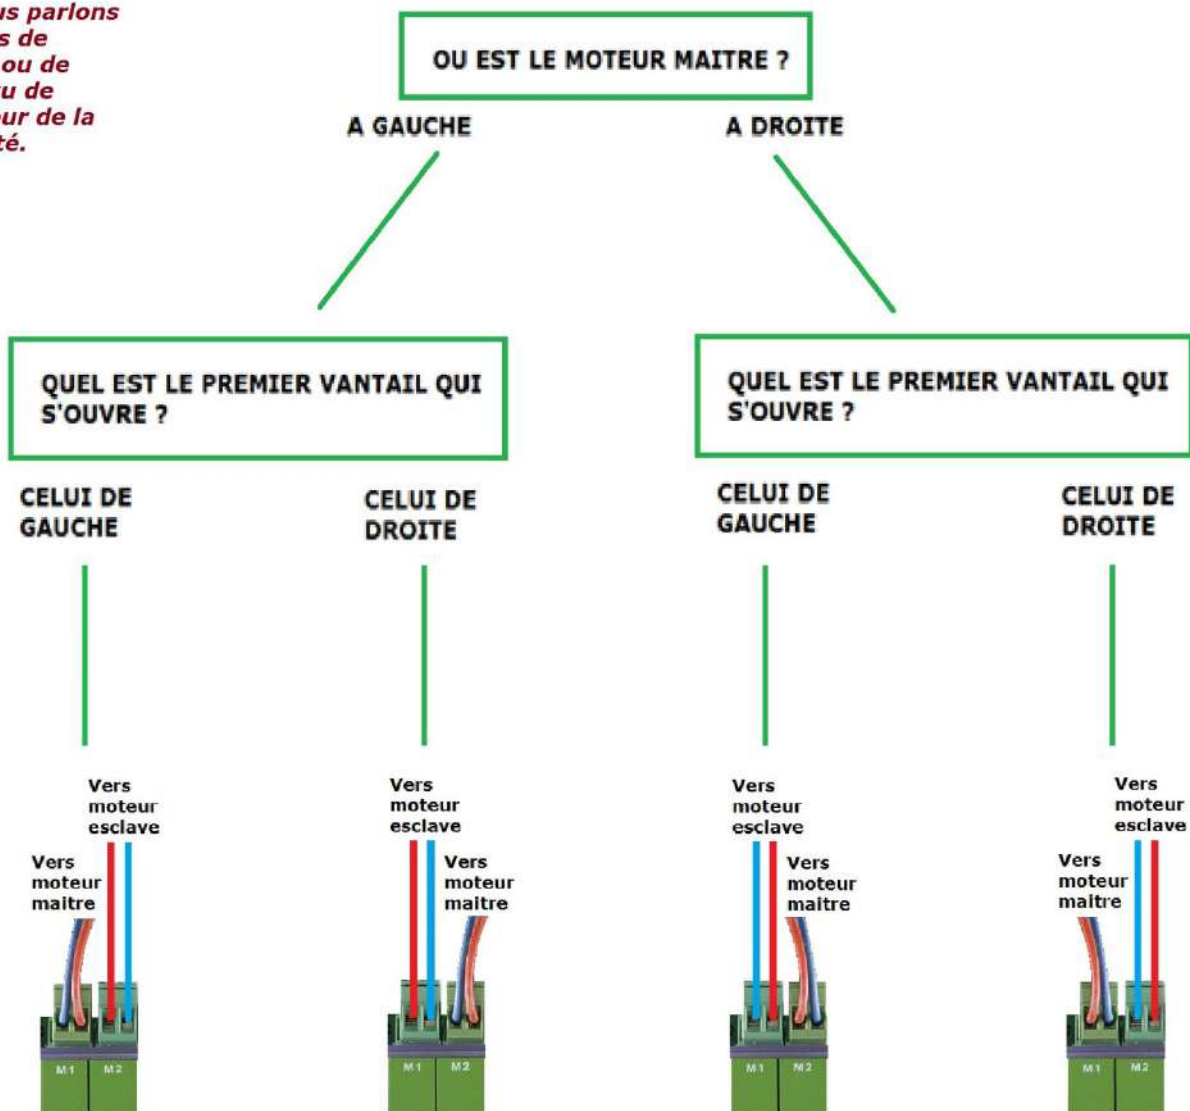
us parlons
s de
ou de
u de
ur de la
té.

OU EST LE MOTEUR MAITRE ?

A GAUCHE

A DROITE

QUEL EST LE PREMIER VANTAIL QUI S'OUVRE ?

QUEL EST LE PREMIER VANTAIL QUI S'OUVRE ?

CELUI DE GAUCHE

CELUI DE DROITE

CELUI DE GAUCHE

CELUI DE DROITE

Vers moteur esclave

Vers moteur maitre

M1 M2

Vers moteur esclave

Vers moteur maitre

M1 M2

Vers moteur esclave

Vers moteur maitre

M1 M2

Vers moteur esclave

Vers moteur maitre

M1 M2